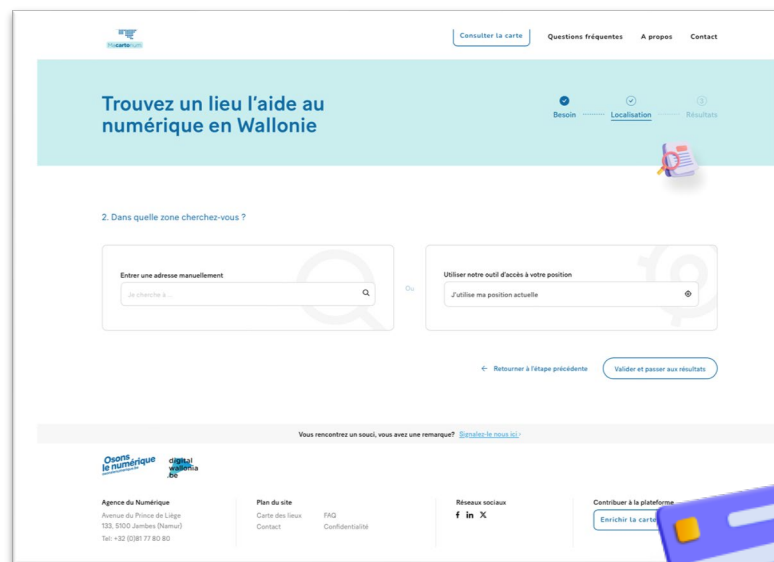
Macartenum

Consulter la carte Questions fréquentes A propos Contact

Trouvez un lieu l'aide au numérique en Wallonie

Besoin Localisation 3 Résultats

2. Dans quelle zone cherchez-vous ?

Entrer une adresse manuellement

Je cherche à ...

Ou

Utiliser notre outil d'accès à votre position

J'utilise ma position actuelle

← Retourner à l'étape précédente

Valider et passer aux résultats

Vous rencontrez un souci, vous avez une remarque? Signalez-le nous ici ›

Osons le numérique

digital wallonia .be

Agence du Numérique
Avenue du Prince de Liège 133, 5100 Jambes (Namur)
Tel: +32 (0)81 77 80 80

Plan du site
Carte des lieux
Contact
FAQ
Confidentialité

Réseaux sociaux
f in X

Contribuer à la plateforme
Enrichir la carte